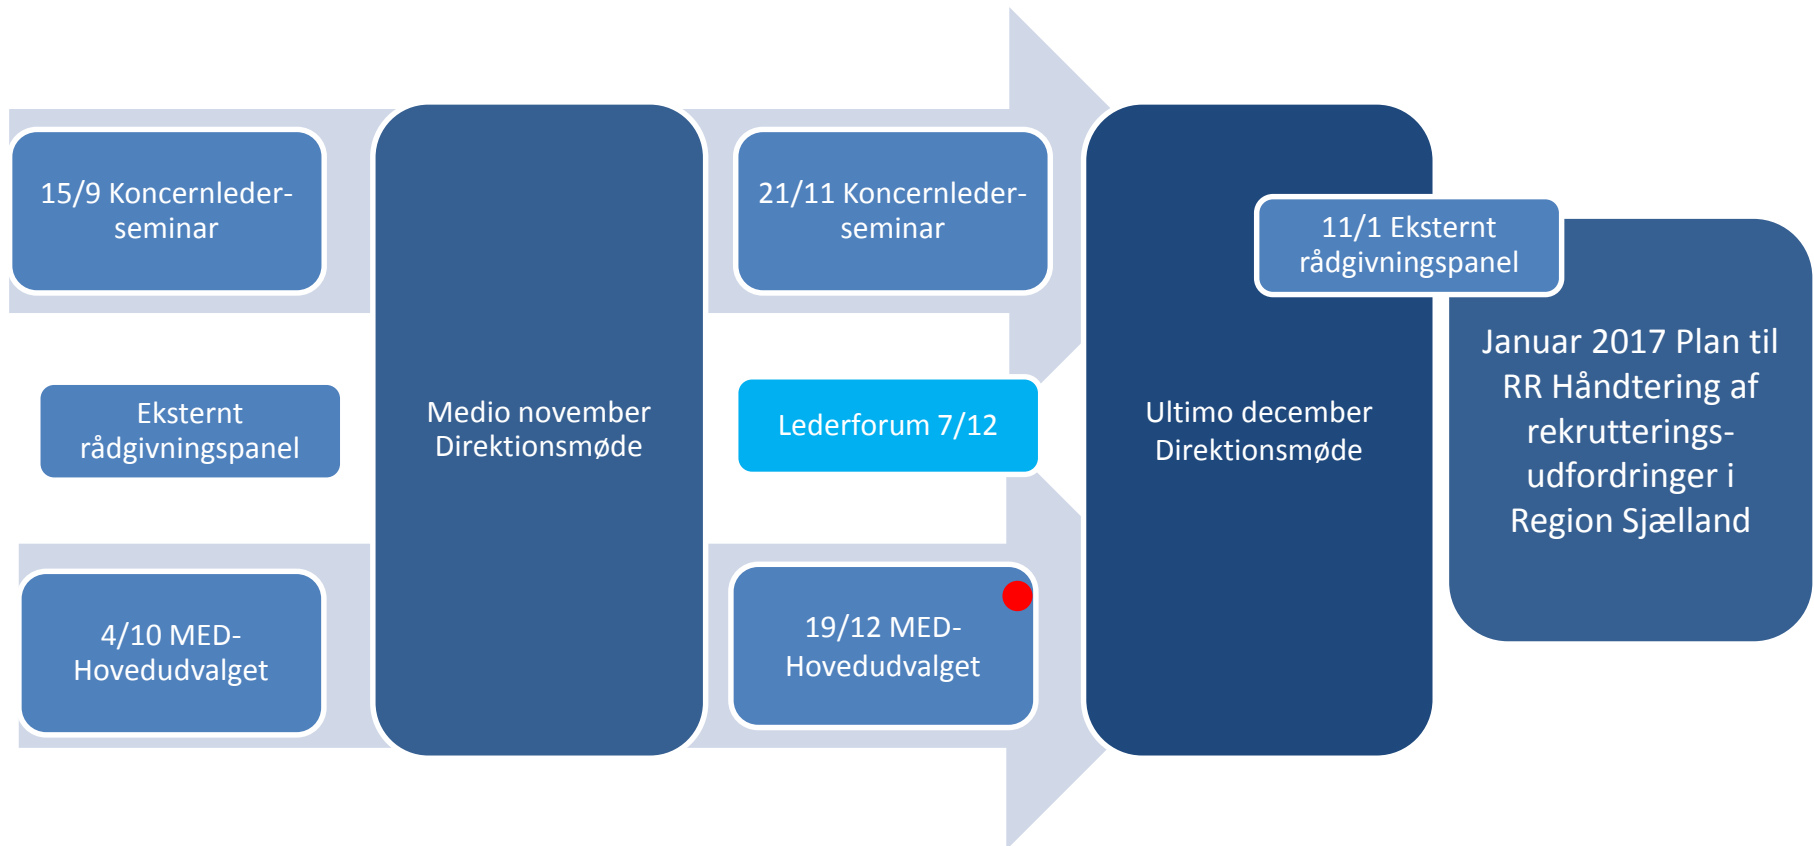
15/9 Koncernleder-seminar

Eksternt rådgivningspanel

4/10 MED-Hovedudvalget

Medio november Direktionsmøde

21/11 Koncernleder-seminar

Lederforum 7/12

19/12 MED-Hovedudvalget

Ultimo december Direktionsmøde

11/1 Eksternt rådgivningspanel

Januar 2017 Plan til RR Håndtering af rekrutterings-udfordringer i Region Sjælland